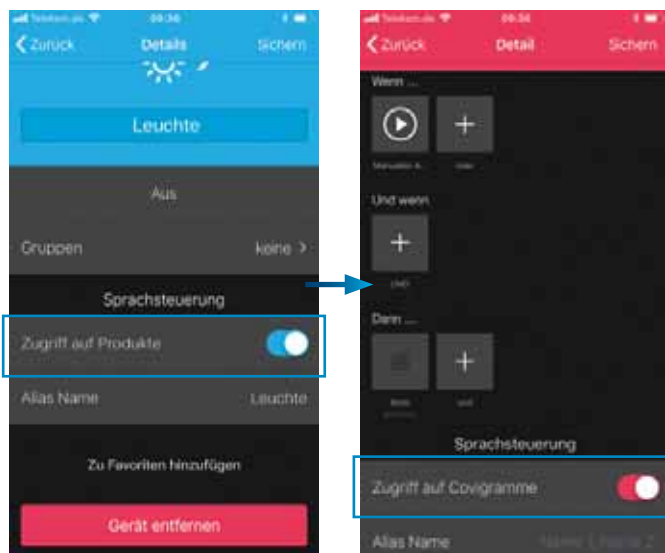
Telekom.de 09:36

Zurück Details Sichern

Leuchte

Aus

Gruppen keine >

Sprachsteuerung

Zugriff auf Produkte

Alias Name Leuchte

Zu Favoriten hinzufügen

Gerät entfernen

Telekom.de 09:34

Zurück Detail Sichern

Wenn ...

Manuelles A... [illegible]

Und wenn

UND

Dann ...

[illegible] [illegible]

Sprachsteuerung

Zugriff auf Covigramme

Alias Name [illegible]